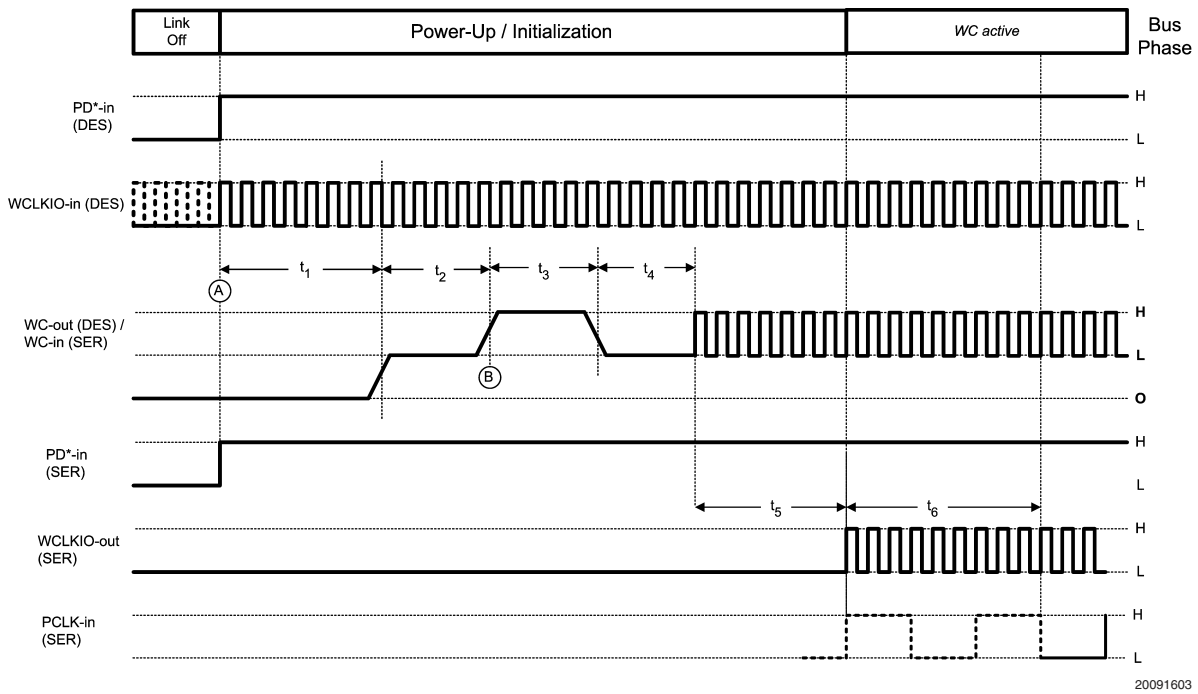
Link Off

Power-Up / Initialization

WC active

Bus Phase

PD*-in (DES)

H

L

WCLKIO-in (DES)

H

L

$t_1$

$t_2$

$t_3$

$t_4$

A

WC-out (DES) / WC-in (SER)

H

L

B

O

PD*-in (SER)

H

L

$t_5$

$t_6$

WCLKIO-out (SER)

H

L

PCLK-in (SER)

H

L

20091603